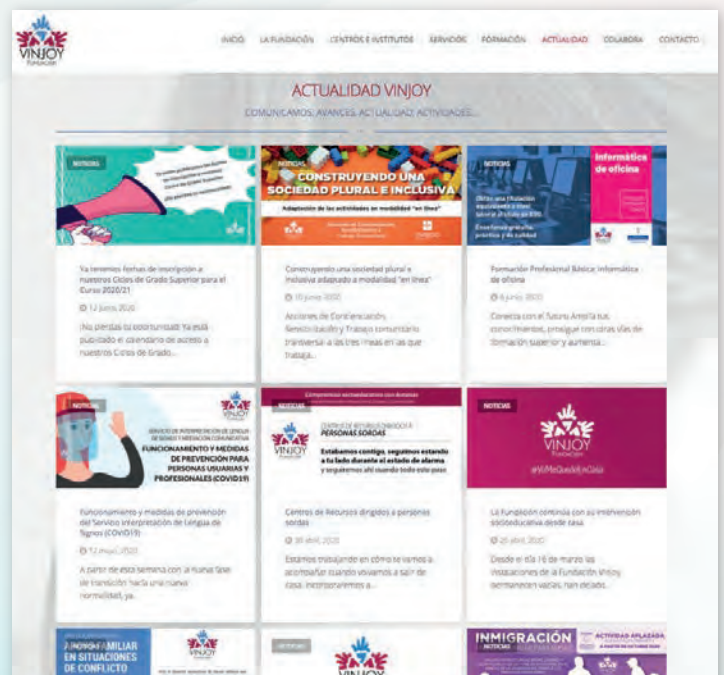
VINJOY Fundación

INICIO LA FUNDACIÓN CENTROS E INSTITUTOS SERVICIOS FORMACIÓN ACTUALIDAD COLABORA CONTACTO

ACTUALIDAD VINJOY

COMUNICAMOS: AVANCES, ACTUALIDAD, ACTIVIDADES...

NOTICIAS

Ya tenemos fechas de inscripción a nuestros Ciclos de Grado Superior para el Curso 2020/21

12 junio, 2020

¡No pierdas tu oportunidad! Ya está publicado el calendario de acceso a nuestros Ciclos de Grado...

NOTICIAS

CONSTRUYENDO UNA SOCIEDAD PLURAL E INCLUSIVA

Adaptación de las actividades en modalidad "en línea"

Construyendo una sociedad plural e inclusiva adaptado a modalidad "en línea"

10 junio, 2020

Acciones de Concienciación, Sensibilización y Trabajo comunitario transversal a las tres líneas en las que trabaja...

NOTICIAS

Informática de oficina

Formación Profesional Básica: Informática de oficina

8 junio, 2020

Conecta con tu futuro Amplía tus conocimientos, prosigue con otras vías de formación superior y aumenta...

NOTICIAS

VINJOY

FUNCIONAMIENTO Y MEDIDAS DE PREVENCIÓN PARA PERSONAS USUARIAS Y PROFESIONALES (COVID19)

Funcionamiento y medidas de prevención del Servicio Interpretación de Lengua de Signos (COVID19)

12 mayo, 2020

A partir de esta semana con la nueva fase de transición hacia una nueva normalidad, ya...

NOTICIAS

Compromiso estamos con nuestras personas

VINJOY

CENTRO DE RECURSOS DIRIGIDO A PERSONAS SORDAS

Estamos contigo, seguimos estando a tu lado durante el estado de alarma y seguiremos ahí cuando todo esto pase.

Centros de Recursos dirigidos a personas sordas

30 abril, 2020

Estamos trabajando en cómo te vamos a acompañar cuando volvamos a salir de casa. Incorporaremos a...

NOTICIAS

VINJOY Fundación

#YoMeQuedoEnCasa

La Fundación continúa con su intervención socioeducativa desde casa

20 abril, 2020

Desde el día 16 de marzo las instalaciones de la Fundación Vinjoy permanecen vacías, han dejado...

FAMILIAR EN SITUACIONES DE CONFLICTO

VINJOY

NOTICIAS

VINJOY

INMIGRACIÓN

NOTICIAS

ACTIVIDAD APLAZADA